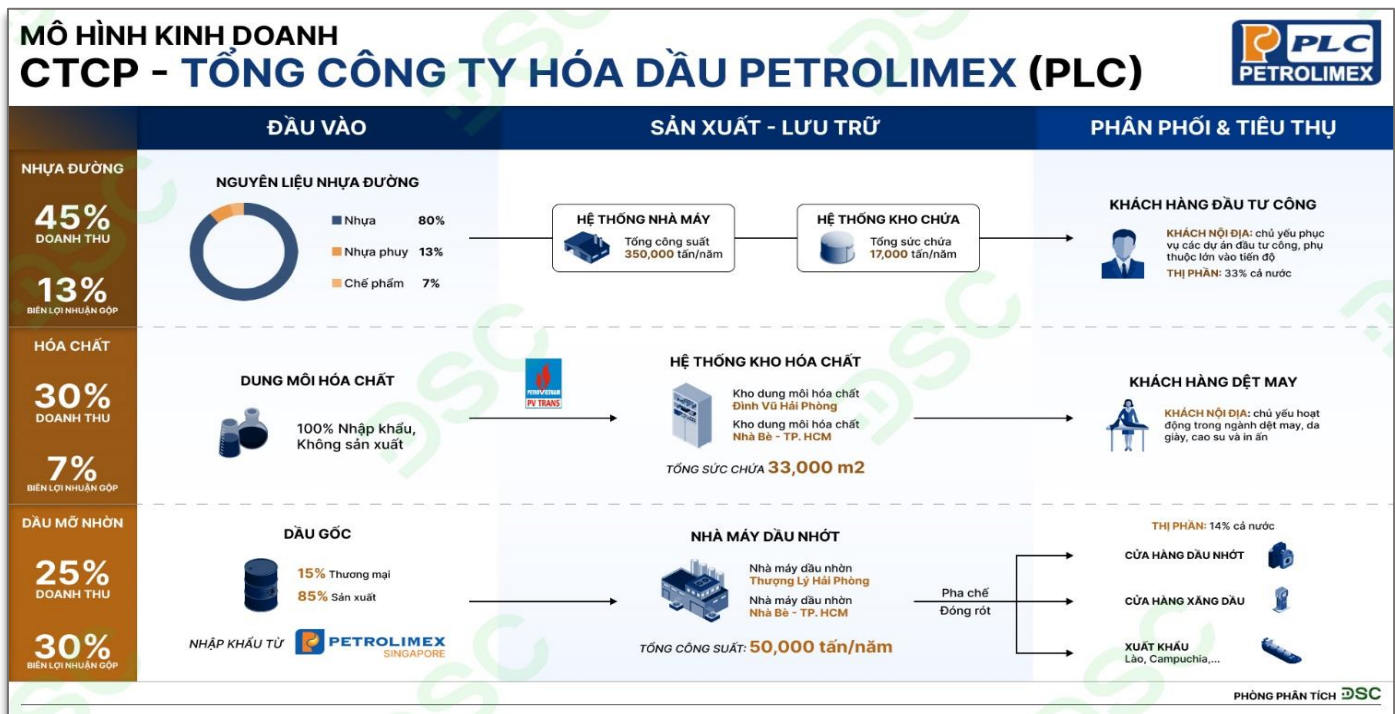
MÔ HÌNH KINH DOANH
CTCP - TỔNG CÔNG TY HÓA DẦU PETROLIMEX (PLC)

PLC
PETROLIMEX

ĐẦU VÀO | SẢN XUẤT - LƯU TRỮ | PHÂN PHỐI & TIÊU THỤ

NHỰA ĐƯỜNG
45%
DOANH THU
13%
BIÊN LỢI NHUẬN GỘP

NGUYÊN LIỆU NHỰA ĐƯỜNG
Nhựa 80%
Nhựa phuy 13%
Chế phẩm 7%

HỆ THỐNG NHÀ MÁY
Tổng công suất
350,000 tấn/năm

HỆ THỐNG KHO CHỨA
Tổng sức chứa
17,000 tấn/năm

KHÁCH HÀNG ĐẦU TƯ CÔNG
KHÁCH NỘI ĐỊA: chủ yếu phục vụ các dự án đầu tư công, phụ thuộc lớn vào tiến độ
THỊ PHẦN: 33% cả nước

HÓA CHẤT
30%
DOANH THU
7%
BIÊN LỢI NHUẬN GỘP

DUNG MÔI HÓA CHẤT
100% Nhập khẩu,
Không sản xuất

PETROVIETNAM
PV TRANS

HỆ THỐNG KHO HÓA CHẤT
Kho dung môi hóa chất
Đình Vũ Hải Phòng
Kho dung môi hóa chất
Nhà Bè - TP. HCM
TỔNG SỨC CHỨA 33,000 m2

KHÁCH HÀNG DỆT MAY
KHÁCH NỘI ĐỊA: chủ yếu hoạt động trong ngành dệt may, da giày, cao su và in ấn

DẦU MỠ NHỜN
25%
DOANH THU
30%
BIÊN LỢI NHUẬN GỘP

DẦU GỐC
15% Thương mại
85% Sản xuất
NHẬP KHẨU TỪ PETROLIMEX SINGAPORE

NHÀ MÁY DẦU NHỚT
Nhà máy dầu nhờn
Thượng Lý Hải Phòng
Nhà máy dầu nhờn
Nhà Bè - TP. HCM
TỔNG CÔNG SUẤT: 50,000 tấn/năm

Pha chế
Đóng rót

THỊ PHẦN: 14% cả nước
CỬA HÀNG DẦU NHỚT
CỬA HÀNG XĂNG DẦU
XUẤT KHẨU
Lào, Campuchia,...

PHÒNG PHÂN TÍCH DSC